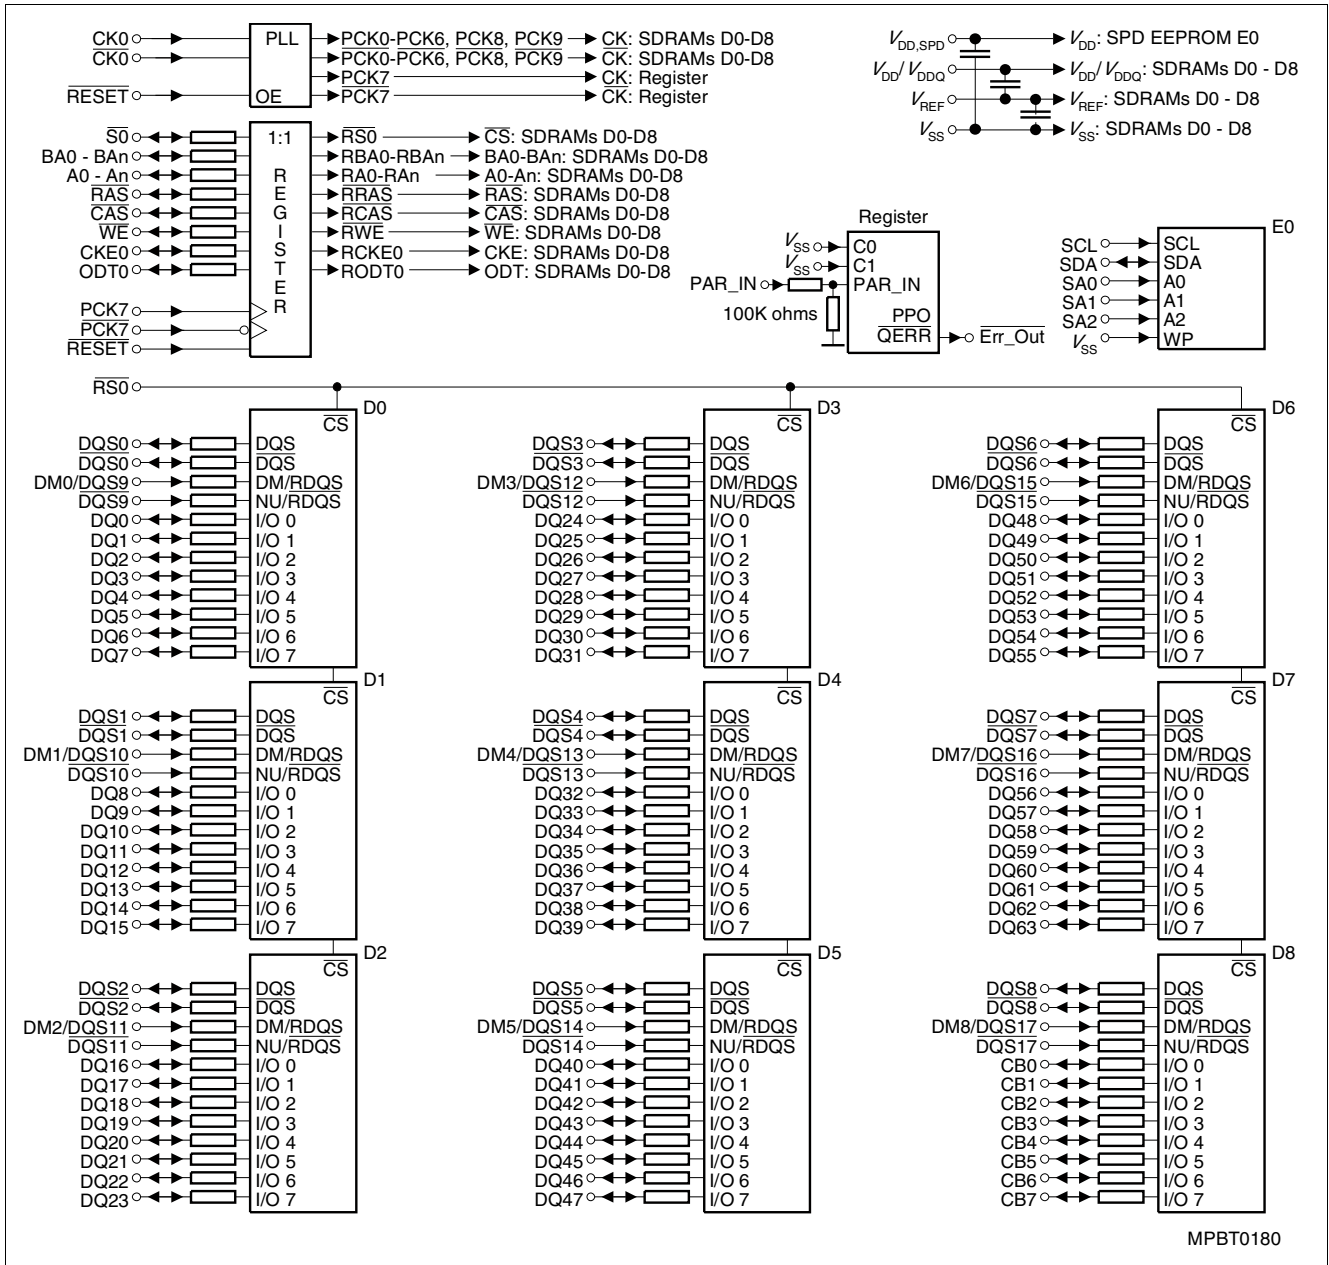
CK0
$\overline{CK0}$
$\overline{RESET}$
PLL
OE
PCK0-PCK6, PCK8, PCK9 → CK: SDRAMs D0-D8
$\overline{PCK0}$-$\overline{PCK6}$, $\overline{PCK8}$, $\overline{PCK9}$ → $\overline{CK}$: SDRAMs D0-D8
PCK7 → CK: Register
$\overline{PCK7}$ → $\overline{CK}$: Register

$V_{DD,SPD}$ → $V_{DD}$: SPD EEPROM E0
$V_{DD}$/ $V_{DDQ}$ → $V_{DD}$/ $V_{DDQ}$: SDRAMs D0 - D8
$V_{REF}$ → $V_{REF}$: SDRAMs D0 - D8
$V_{SS}$ → $V_{SS}$: SDRAMs D0 - D8

$\overline{S0}$
BA0 - BAn
A0 - An
$\overline{RAS}$
$\overline{CAS}$
$\overline{WE}$
CKE0
ODT0
PCK7
$\overline{PCK7}$
$\overline{RESET}$
1:1
REGISTER
$\overline{RS0}$ → $\overline{CS}$: SDRAMs D0-D8
RBA0-RBAn → BA0-BAn: SDRAMs D0-D8
RA0-RAn → A0-An: SDRAMs D0-D8
$\overline{RRAS}$ → $\overline{RAS}$: SDRAMs D0-D8
$\overline{RCAS}$ → $\overline{CAS}$: SDRAMs D0-D8
$\overline{RWE}$ → $\overline{WE}$: SDRAMs D0-D8
RCKE0 → CKE: SDRAMs D0-D8
RODT0 → ODT: SDRAMs D0-D8

Register
$V_{SS}$ C0
$V_{SS}$ C1
PAR_IN PAR_IN
100K ohms
PPO
$\overline{QERR}$
$\overline{Err\_Out}$

E0
SCL SCL
SDA SDA
SA0 A0
SA1 A1
SA2 A2
$V_{SS}$ WP

$\overline{RS0}$

D0
$\overline{CS}$
DQS0 DQS
$\overline{DQS0}$ $\overline{DQS}$
DM0/DQS9 DM/$\overline{RDQS}$
$\overline{DQS9}$ NU/RDQS
DQ0 I/O 0
DQ1 I/O 1
DQ2 I/O 2
DQ3 I/O 3
DQ4 I/O 4
DQ5 I/O 5
DQ6 I/O 6
DQ7 I/O 7

D1
$\overline{CS}$
DQS1 DQS
$\overline{DQS1}$ $\overline{DQS}$
DM1/DQS10 DM/$\overline{RDQS}$
$\overline{DQS10}$ NU/RDQS
DQ8 I/O 0
DQ9 I/O 1
DQ10 I/O 2
DQ11 I/O 3
DQ12 I/O 4
DQ13 I/O 5
DQ14 I/O 6
DQ15 I/O 7

D2
$\overline{CS}$
DQS2 DQS
$\overline{DQS2}$ $\overline{DQS}$
DM2/DQS11 DM/$\overline{RDQS}$
$\overline{DQS11}$ NU/RDQS
DQ16 I/O 0
DQ17 I/O 1
DQ18 I/O 2
DQ19 I/O 3
DQ20 I/O 4
DQ21 I/O 5
DQ22 I/O 6
DQ23 I/O 7

D3
$\overline{CS}$
DQS3 DQS
$\overline{DQS3}$ $\overline{DQS}$
DM3/DQS12 DM/$\overline{RDQS}$
$\overline{DQS12}$ NU/RDQS
DQ24 I/O 0
DQ25 I/O 1
DQ26 I/O 2
DQ27 I/O 3
DQ28 I/O 4
DQ29 I/O 5
DQ30 I/O 6
DQ31 I/O 7

D4
$\overline{CS}$
DQS4 DQS
$\overline{DQS4}$ $\overline{DQS}$
DM4/DQS13 DM/$\overline{RDQS}$
$\overline{DQS13}$ NU/RDQS
DQ32 I/O 0
DQ33 I/O 1
DQ34 I/O 2
DQ35 I/O 3
DQ36 I/O 4
DQ37 I/O 5
DQ38 I/O 6
DQ39 I/O 7

D5
$\overline{CS}$
DQS5 DQS
$\overline{DQS5}$ $\overline{DQS}$
DM5/DQS14 DM/$\overline{RDQS}$
$\overline{DQS14}$ NU/RDQS
DQ40 I/O 0
DQ41 I/O 1
DQ42 I/O 2
DQ43 I/O 3
DQ44 I/O 4
DQ45 I/O 5
DQ46 I/O 6
DQ47 I/O 7

D6
$\overline{CS}$
DQS6 DQS
$\overline{DQS6}$ $\overline{DQS}$
DM6/DQS15 DM/$\overline{RDQS}$
$\overline{DQS15}$ NU/RDQS
DQ48 I/O 0
DQ49 I/O 1
DQ50 I/O 2
DQ51 I/O 3
DQ52 I/O 4
DQ53 I/O 5
DQ54 I/O 6
DQ55 I/O 7

D7
$\overline{CS}$
DQS7 DQS
$\overline{DQS7}$ $\overline{DQS}$
DM7/DQS16 DM/$\overline{RDQS}$
$\overline{DQS16}$ NU/RDQS
DQ56 I/O 0
DQ57 I/O 1
DQ58 I/O 2
DQ59 I/O 3
DQ60 I/O 4
DQ61 I/O 5
DQ62 I/O 6
DQ63 I/O 7

D8
$\overline{CS}$
DQS8 DQS
$\overline{DQS8}$ $\overline{DQS}$
DM8/DQS17 DM/$\overline{RDQS}$
$\overline{DQS17}$ NU/RDQS
CB0 I/O 0
CB1 I/O 1
CB2 I/O 2
CB3 I/O 3
CB4 I/O 4
CB5 I/O 5
CB6 I/O 6
CB7 I/O 7

MPBT0180